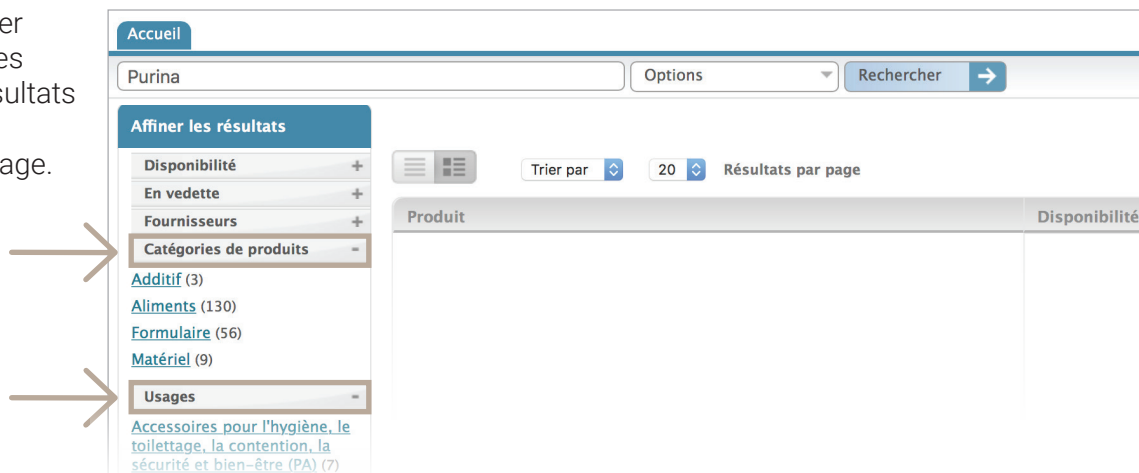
er
es
sultats

age.

Accueil

Purina

Options

Rechercher

Affiner les résultats

Disponibilité +
En vedette +
Fournisseurs +
Catégories de produits -
Additif (3)
Aliments (130)
Formulaire (56)
Matériel (9)
Usages -
Accessoires pour l'hygiène, le toilettage, la contention, la sécurité et bien-être (PA) (7)

Trier par

20

Résultats par page

Produit

Disponibilité